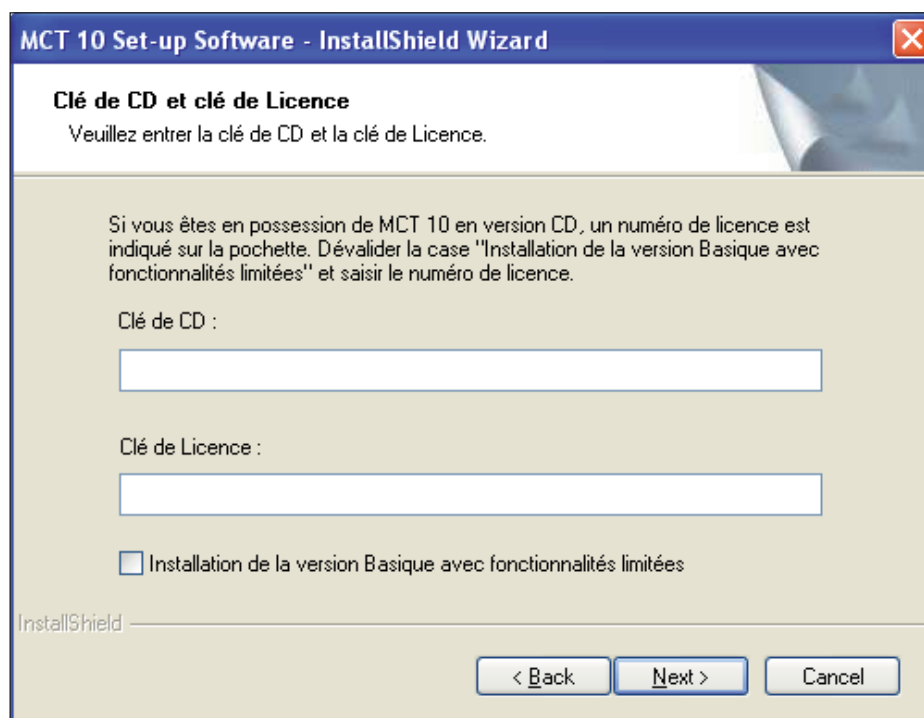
MCT 10 Set-up Software - InstallShield Wizard

Clé de CD et clé de Licence

Veuillez entrer la clé de CD et la clé de Licence.

Si vous êtes en possession de MCT 10 en version CD, un numéro de licence est indiqué sur la pochette. Dévalider la case "Installation de la version Basique avec fonctionnalités limitées" et saisir le numéro de licence.

Clé de CD :

Clé de Licence :

Installation de la version Basique avec fonctionnalités limitées

InstallShield

< Back

Next >

Cancel